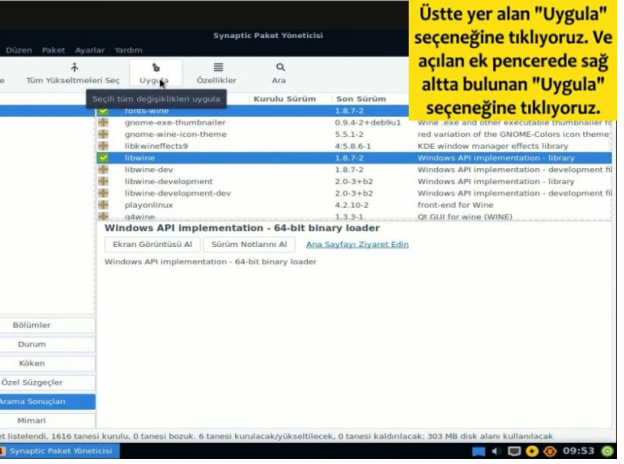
Synaptic Paket Yöneticisi

Düzen Paket Ayarlar Yardım

Tüm Yükseltmeleri Seç Uygula Özellikler Ara

Seçili tüm değişiklikleri uygula

Kurulu Sürüm Son Sürüm

Üstte yer alan "Uygula" seçeneğine tıklıyoruz. Ve açılan ek pencerede sağ altta bulunan "Uygula" seçeneğine tıklıyoruz.

| | | | |
|---|---|---|---|
| fonts-wine | | 1.8.7-2 | |
| gnome-exe-thumbnailer | | 0.9.4-2+deb9u1 | Wine .exe and other executable thumbnailer fo |
| gnome-wine-icon-theme | | 5.5.1-2 | red variation of the GNOME-Colors icon theme |
| libkwineffects9 | | 4:5.8.6-1 | KDE window manager effects library |
| libwine | | 1.8.7-2 | Windows API implementation - library |
| libwine-dev | | 1.8.7-2 | Windows API implementation - development fil |
| libwine-development | | 2.0-3+b2 | Windows API implementation - library |
| libwine-development-dev | | 2.0-3+b2 | Windows API implementation - development fil |
| playonlinux | | 4.2.10-2 | front-end for Wine |
| q4wine | | 1.3.3-1 | Qt GUI for wine (WINE) |

Windows API implementation - 64-bit binary loader

Ekran Görüntüsü Al Sürüm Notlarını Al Ana Sayfayı Ziyaret Edin

Windows API implementation - 64-bit binary loader

Bölümler
Durum
Köken
Özel Süzgeçler
Arama Sonuçları
Mimari

t listelendi, 1616 tanesi kurulu, 0 tanesi bozuk. 6 tanesi kurulacak/yükseltilecek, 0 tanesi kaldırılacak; 303 MB disk alanı kullanılacak

Synaptic Paket Yöneticisi 09:53